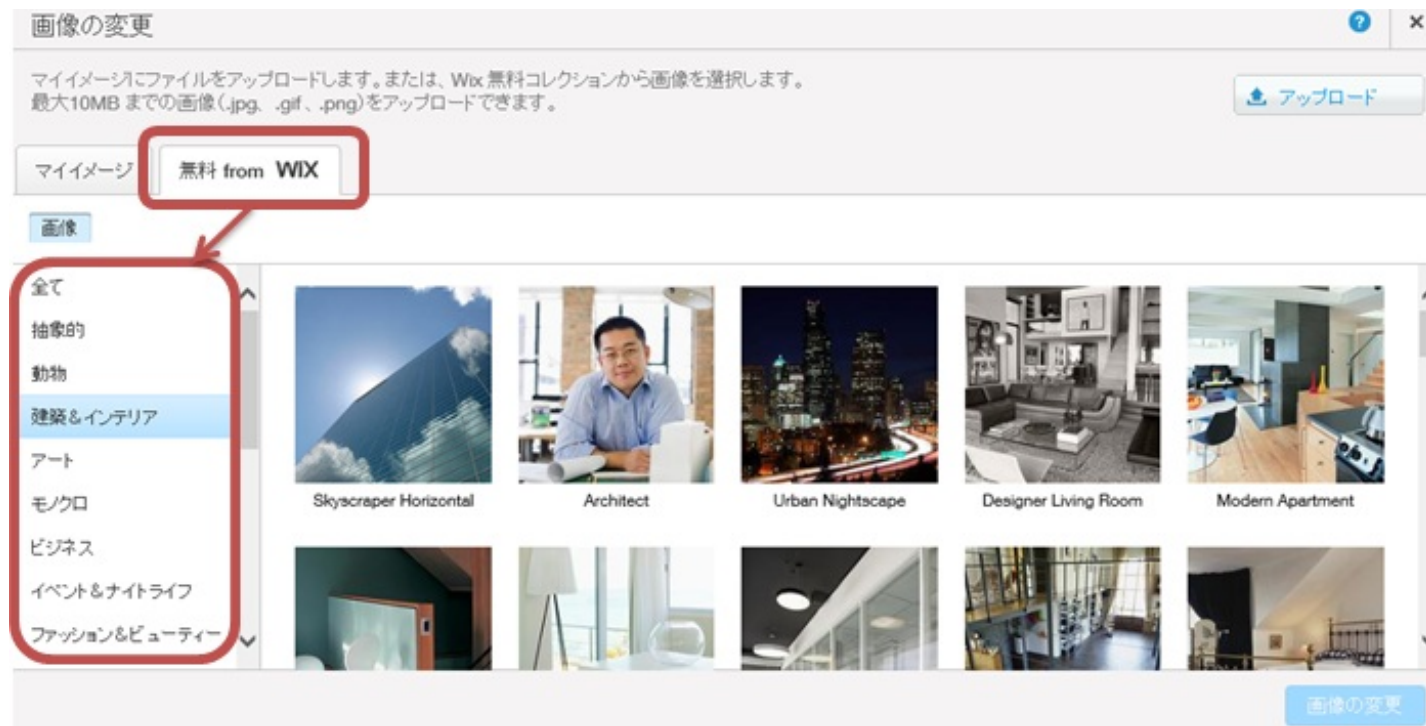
画像の変更

?

×

マイイメージにファイルをアップロードします。または、Wix 無料コレクションから画像を選択します。
最大10MB までの画像(.jpg、.gif、.png)をアップロードできます。

アップロード

マイイメージ

無料 from WIX

画像

全て
抽象的
動物
建築&インテリア
アート
モノクロ
ビジネス
イベント&ナイトライフ
ファッション&ビューティー

Skyscraper Horizontal

Architect

Urban Nightscape

Designer Living Room

Modern Apartment

画像の変更